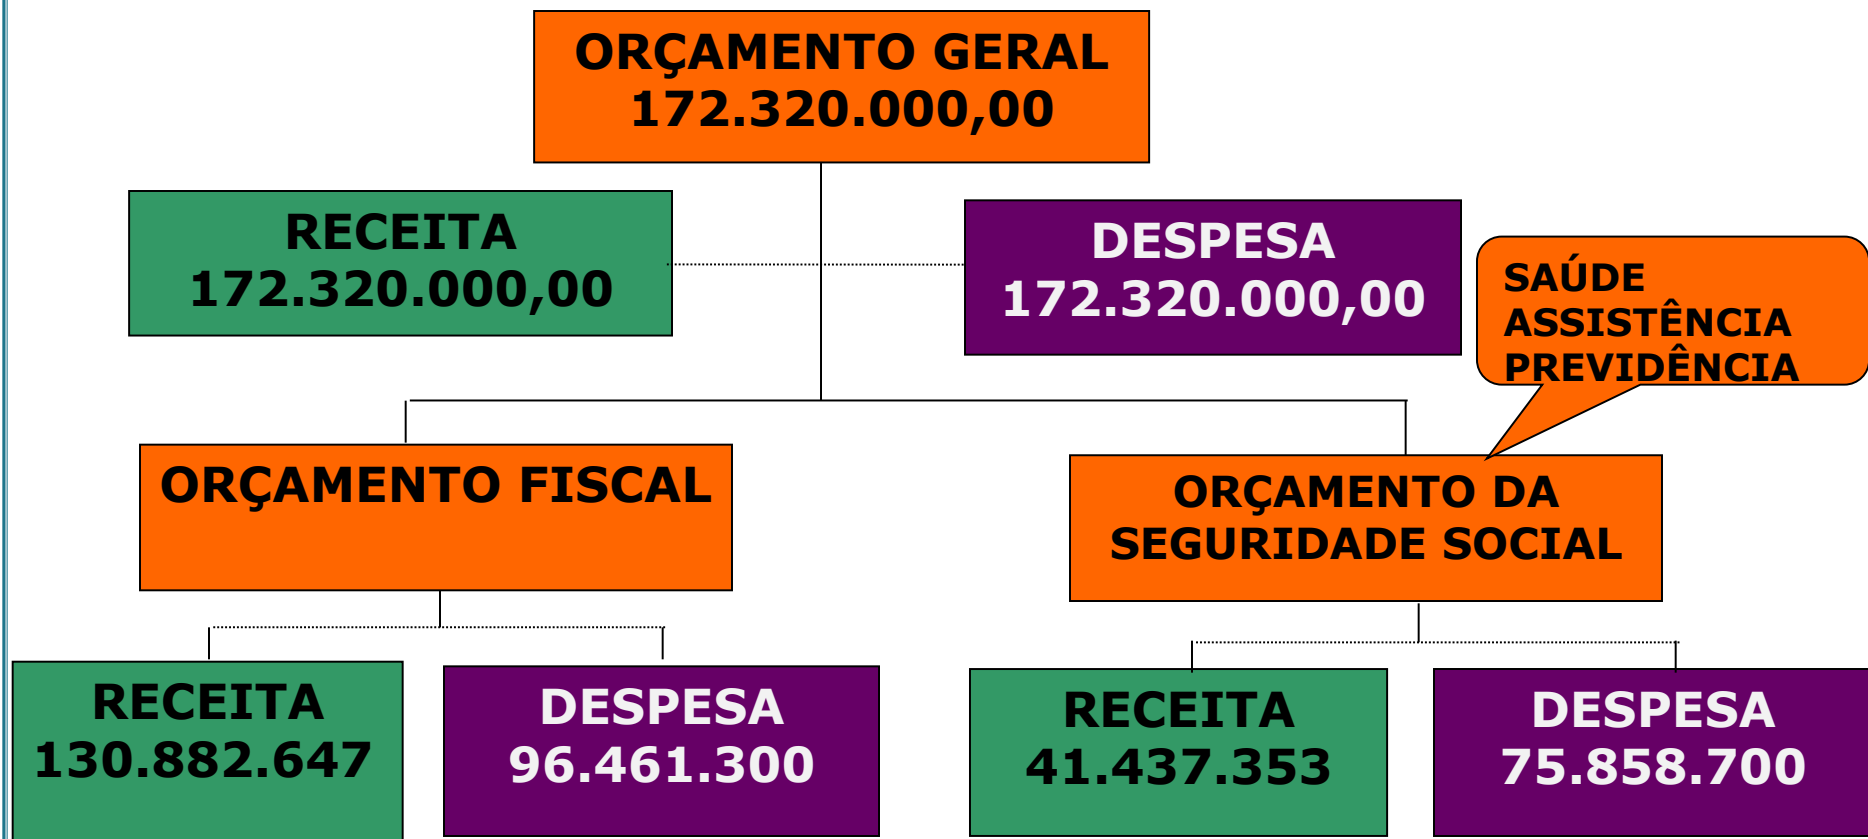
ORÇAMENTO GERAL
172.320.000,00

RECEITA
172.320.000,00

DESPESA
172.320.000,00

SAÚDE
ASSISTÊNCIA
PREVIDÊNCIA

ORÇAMENTO FISCAL

ORÇAMENTO DA SEGURIDADE SOCIAL

RECEITA
130.882.647

DESPESA
96.461.300

RECEITA
41.437.353

DESPESA
75.858.700